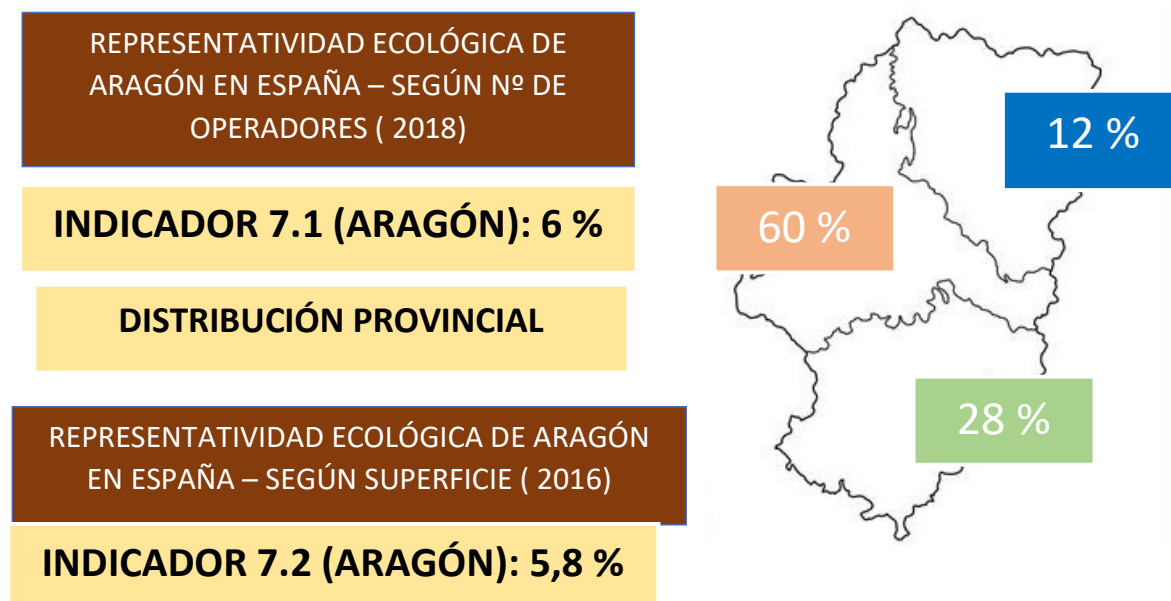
REPRESENTATIVIDAD ECOLÓGICA DE ARAGÓN EN ESPAÑA – SEGÚN Nº DE OPERADORES ( 2018)

INDICADOR 7.1 (ARAGÓN): 6 %

DISTRIBUCIÓN PROVINCIAL

REPRESENTATIVIDAD ECOLÓGICA DE ARAGÓN EN ESPAÑA – SEGÚN SUPERFICIE ( 2016)

INDICADOR 7.2 (ARAGÓN): 5,8 %

12 %

60 %

28 %